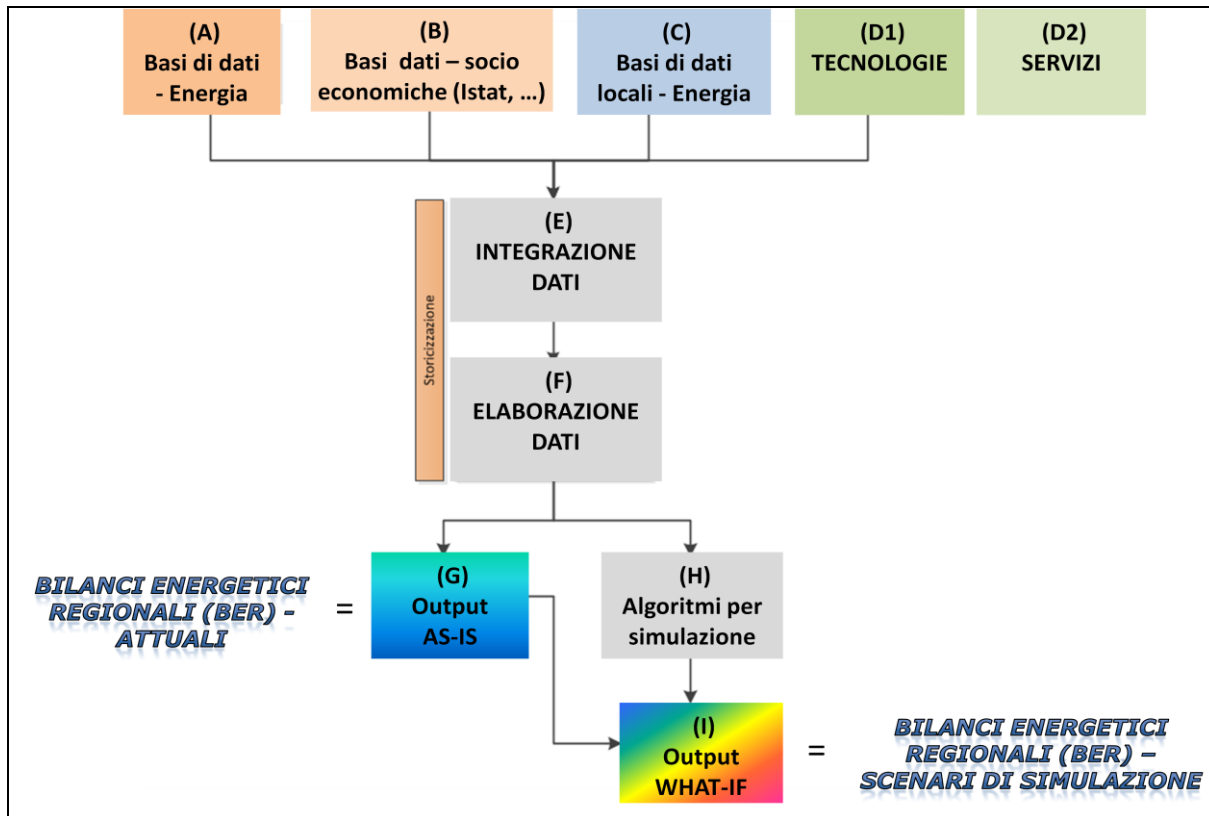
(A)
Basi di dati - Energia

(B)
Basi dati – socio economiche (Istat, …)

(C)
Basi di dati locali - Energia

(D1)
TECNOLOGIE

(D2)
SERVIZI

Storicizzazione

(E)
INTEGRAZIONE DATI

(F)
ELABORAZIONE DATI

BILANCI ENERGETICI REGIONALI (BER) - ATTUALI

=

(G)
Output AS-IS

(H)
Algoritmi per simulazione

(I)
Output WHAT-IF

=

BILANCI ENERGETICI REGIONALI (BER) – SCENARI DI SIMULAZIONE